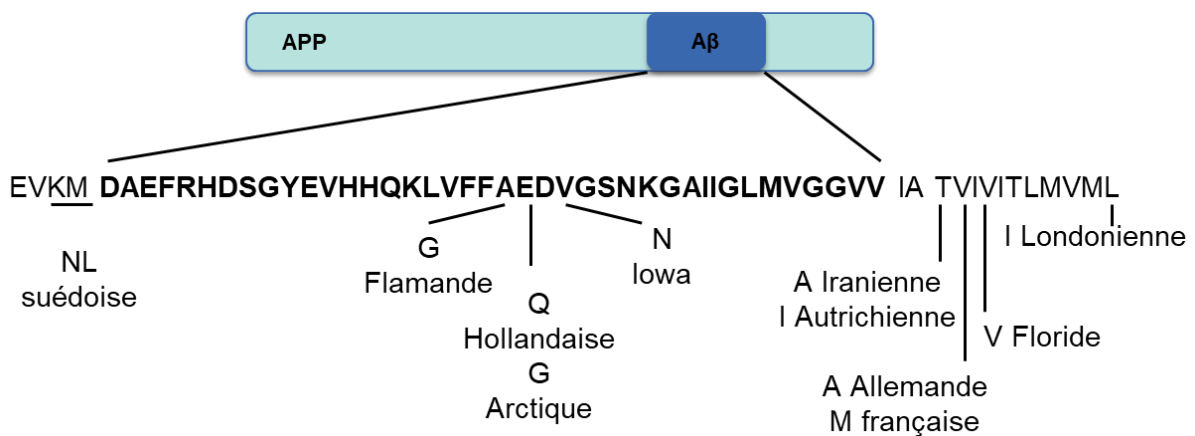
APP
Aβ

EVKM DAEFRHDSGYEVHHQKLVFFAEDVGSNKGAIIGLMVGGVV IA TVIVITLMVML

NL
suédoise

G
Flamande

Q
Hollandaise
G
Arctique

N
Iowa

A Iranienne
I Autrichienne

A Allemande
M française

V Floride

I Londonienne